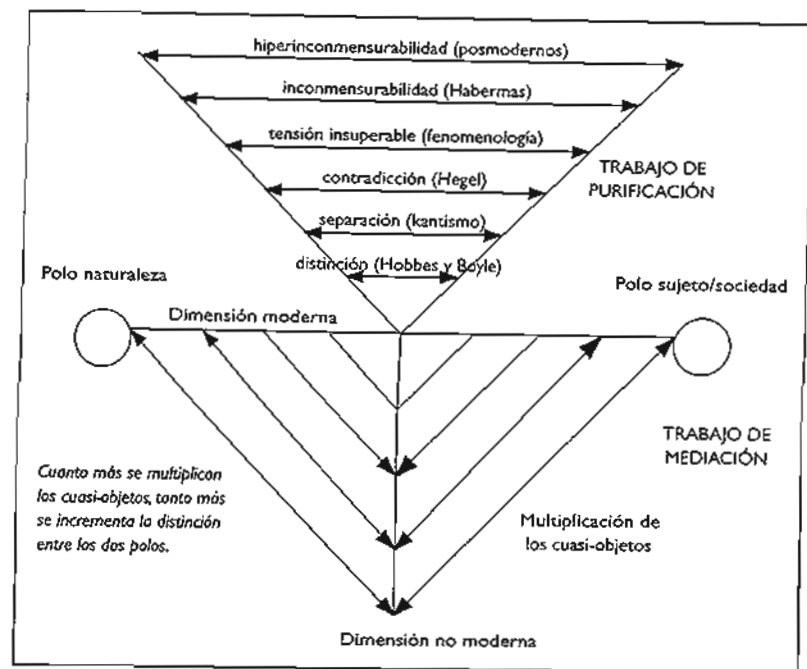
hiperinconmensurabilidad (posmodernos)

inconmensurabilidad (Habermas)

tensión insuperable (fenomenología)

contradicción (Hegel)

separación (kantismo)

distinción (Hobbes y Boyle)

TRABAJO DE PURIFICACIÓN

Polo naturaleza

Polo sujeto/sociedad

Dimensión moderna

TRABAJO DE MEDIACIÓN

Cuanto más se multiplican los cuasi-objetos, tanto más se incrementa la distinción entre los dos polos.

Multiplicación de los cuasi-objetos

Dimensión no moderna